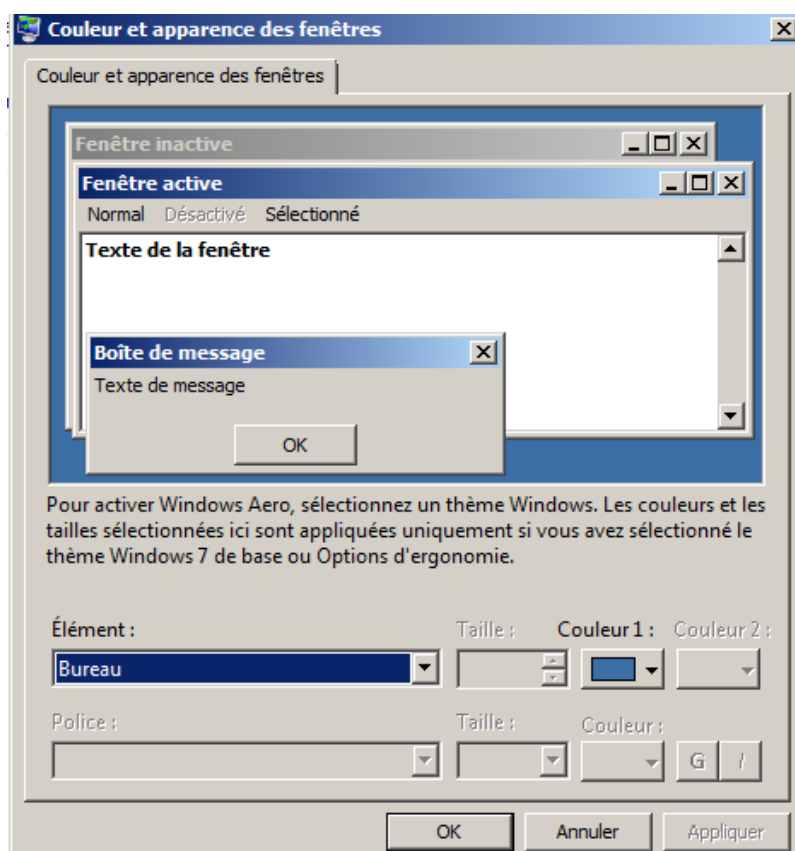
Couleur et apparence des fenêtres

Couleur et apparence des fenêtres

Fenêtre inactive

Fenêtre active

Normal Désactivé Sélectionné

Texte de la fenêtre

Boîte de message

Texte de message

OK

Pour activer Windows Aero, sélectionnez un thème Windows. Les couleurs et les tailles sélectionnées ici sont appliquées uniquement si vous avez sélectionné le thème Windows 7 de base ou Options d'ergonomie.

Élément : Taille : Couleur 1 : Couleur 2 :

Bureau

Police : Taille : Couleur :

G I

OK Annuler Appliquer